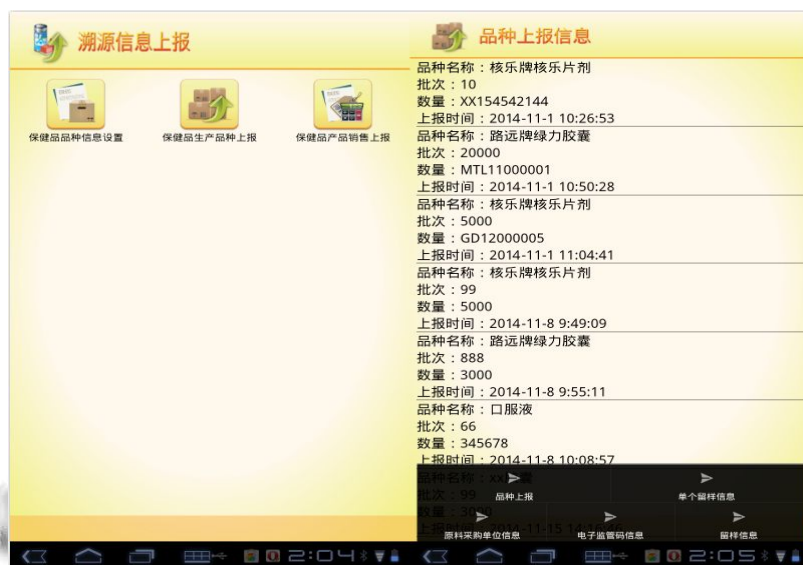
溯源信息上报

保健品品种信息设置
保健品生产品种上报
保健品产品销售上报

2:04

品种上报信息

品种名称：核乐牌核乐片剂
批次：10
数量：XX154542144
上报时间：2014-11-1 10:26:53
品种名称：路远牌绿力胶囊
批次：20000
数量：MTL11000001
上报时间：2014-11-1 10:50:28
品种名称：核乐牌核乐片剂
批次：5000
数量：GD12000005
上报时间：2014-11-1 11:04:41
品种名称：核乐牌核乐片剂
批次：99
数量：5000
上报时间：2014-11-8 9:49:09
品种名称：路远牌绿力胶囊
批次：888
数量：3000
上报时间：2014-11-8 9:55:11
品种名称：口服液
批次：66
数量：345678
上报时间：2014-11-8 10:08:57
品种名称：xx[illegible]
批次：99
数量：30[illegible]
上报时间：2014-11-15 1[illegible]

品种上报
单个留样信息
原料采购单位信息
电子监管码信息
留样信息

2:05